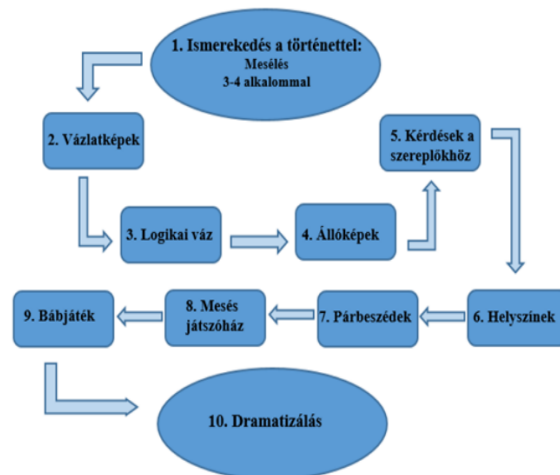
1. Ismerekedés a történettel:
Mesélés
3-4 alkalommal

2. Vázlatképek

5. Kérdések a szereplőkhöz

3. Logikai váz

4. Állóképek

9. Bábjáték

8. Mesés játszóház

7. Párbeszédek

6. Helyszínek

10. Dramatizálás